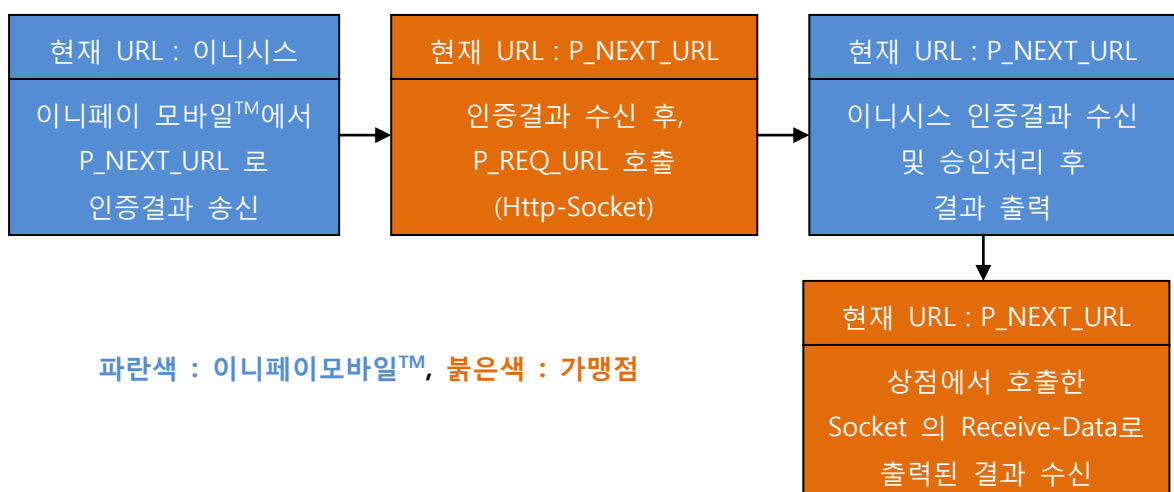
현재 URL : 이니시스

이니페이 모바일TM에서 P_NEXT_URL 로 인증결과 송신

현재 URL : P_NEXT_URL

인증결과 수신 후, P_REQ_URL 호출 (Http-Socket)

현재 URL : P_NEXT_URL

이니시스 인증결과 수신 및 승인처리 후 결과 출력

현재 URL : P_NEXT_URL

상점에서 호출한 Socket 의 Receive-Data로 출력된 결과 수신

파란색 : 이니페이모바일TM, 붉은색 : 가맹점